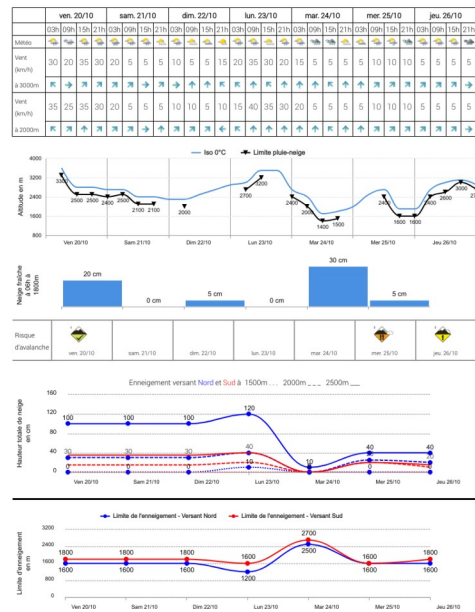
| | ven. 20/10 | | | | sam. 21/10 | | | | dim. 22/10 | | | | lun. 23/10 | | | | mar. 24/10 | | | | mer. 25/10 | | | | jeu. 26/10 | | | |
|---|---|---|---|---|---|---|---|---|---|---|---|---|---|---|---|---|---|---|---|---|---|---|---|---|---|---|---|---|
| | 03h | 09h | 15h | 21h | 03h | 09h | 15h | 21h | 03h | 09h | 15h | 21h | 03h | 09h | 15h | 21h | 03h | 09h | 15h | 21h | 03h | 09h | 15h | 21h | 03h | 09h | 15h | 21h |
| Météo | | | | | | | | | | | | | | | | | | | | | | | | | | | | |
| Vent (km/h) | 30 | 20 | 35 | 30 | 20 | 5 | 5 | 5 | 10 | 5 | 5 | 15 | 20 | 35 | 30 | 20 | 15 | 5 | 5 | 5 | 5 | 10 | 10 | 10 | 5 | 5 | 5 | |
| à 3000m | | | | | | | | | | | | | | | | | | | | | | | | | | | | |
| Vent (km/h) | 35 | 25 | 35 | 30 | 20 | 5 | 5 | 5 | 10 | 10 | 5 | 10 | 15 | 40 | 35 | 30 | 20 | 5 | 5 | 5 | 5 | 10 | 10 | 10 | 5 | 5 | 5 | |
| à 2000m | | | | | | | | | | | | | | | | | | | | | | | | | | | | |

Iso 0°C — Limite pluie-neige

Altitude en m
4000
3200
2400
1600
800

3300 2500 2500 2400 2500 2100 2100 2000 2700 3200 2400 2000 1400 1500 2400 1600 1600 2600 3000

Ven 20/10 Sam 21/10 Dim 22/10 Lun 23/10 Mar 24/10 Mer 25/10 Jeu 26/10

Neige fraîche à 1800m
20 cm 0 cm 5 cm 0 cm 30 cm 5 cm

Risque d'avalanche
ven. 20/10 sam. 21/10 dim. 22/10 lun. 23/10 mar. 24/10 mer. 25/10 jeu. 26/10

Enneigement versant Nord et Sud à 1500m ... 2000m _ _ _ 2500m ___

Hauteur totale de neige en cm
160
120
80
40
0

100 100 100 120 30 30 30 40 10 10 0 0 0 10 40 40 0 0

Ven 20/10 Sam 21/10 Dim 22/10 Lun 23/10 Mar 24/10 Mer 25/10 Jeu 26/10

Limite de l'enneigement - Versant Nord — Limite de l'enneigement - Versant Sud

Limite d'enneigement en m
3200
2400
1600
800
0

1800 1800 1800 1600 2700 2500 1600 1800 1600 1600 1600 1200 1600 1600

Ven 20/10 Sam 21/10 Dim 22/10 Lun 23/10 Mar 24/10 Mer 25/10 Jeu 26/10